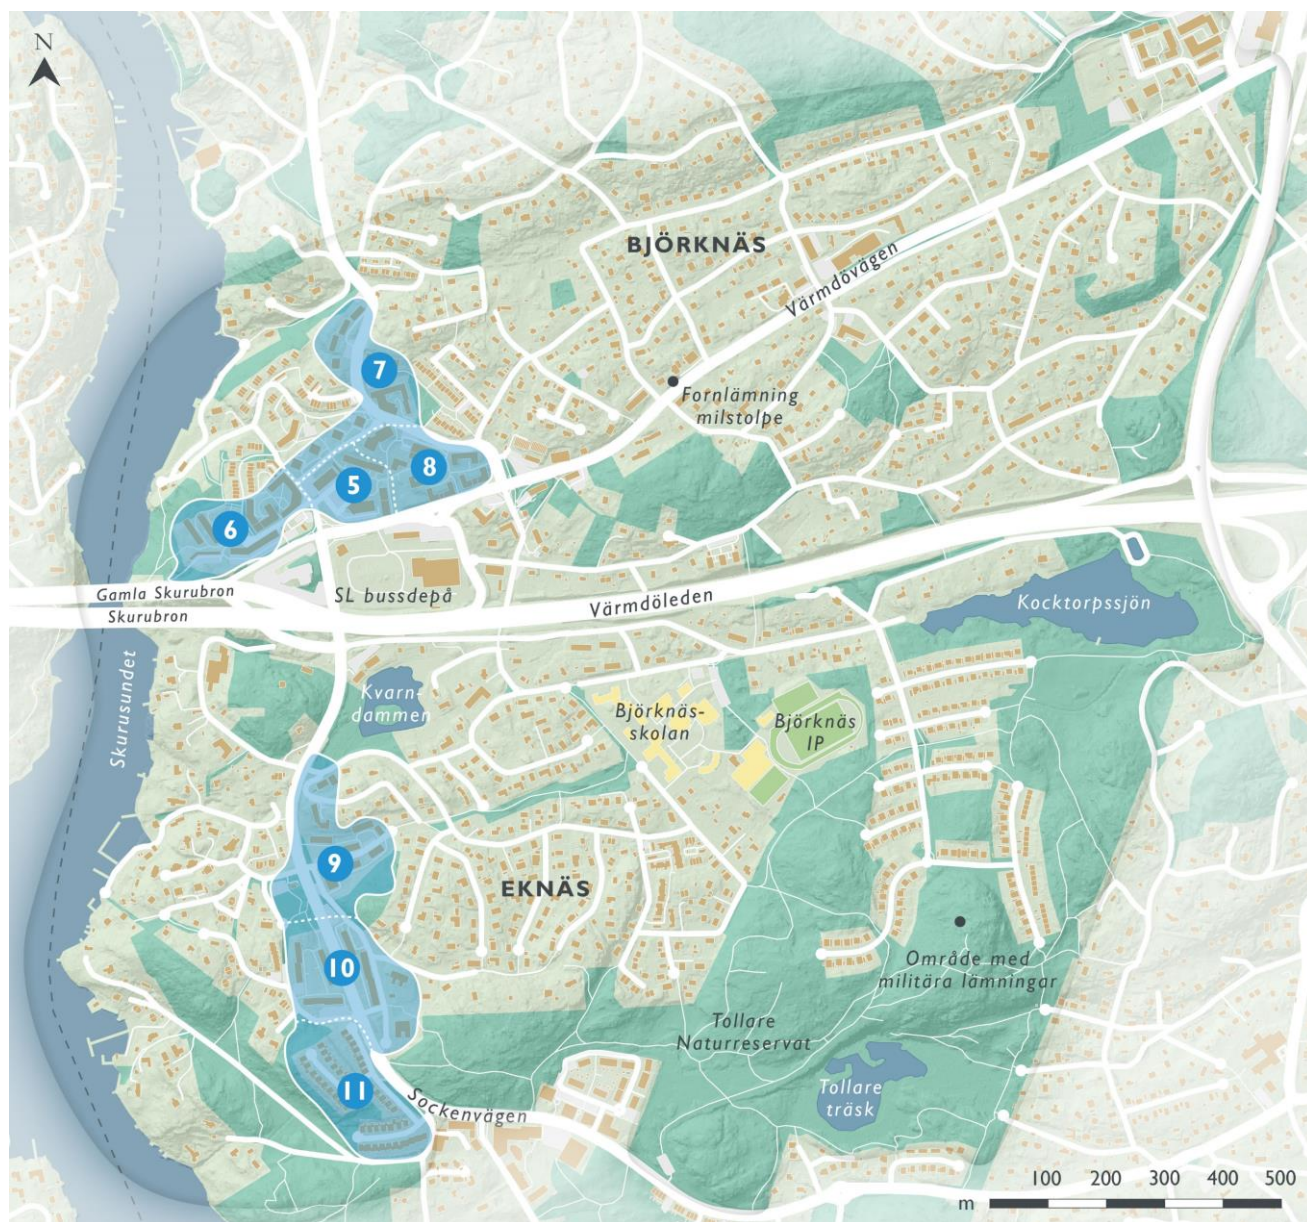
N

BJÖRKNÄS

Värmdövägen

7

Fornlämning milstolpe

8

5

6

Gamla Skurubron

Skurubron

SL bussdepå

Värmdöleden

Kocktorpssjön

Kvarndammen

Björknässkolan

Björknäs IP

Skurusundet

9

EKNÄS

10

Område med militära lämningar

Tollare Naturreservat

Tollare träsk

11

Sockenvägen

100 200 300 400 500
m